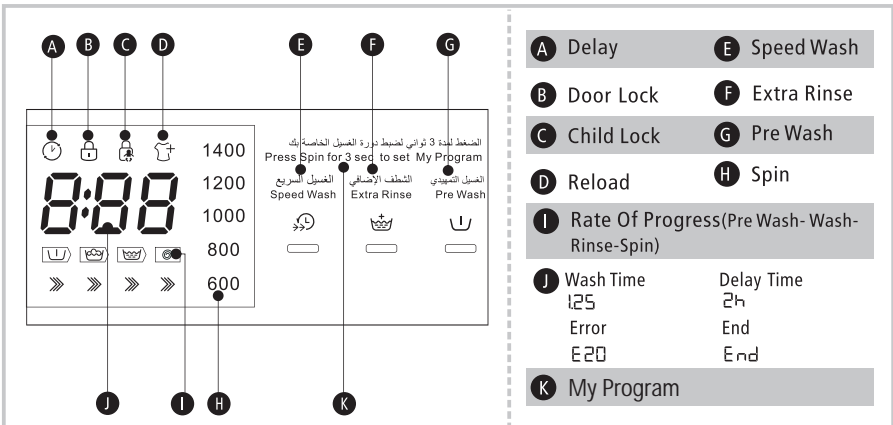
A B C D

1400
1200
1000
800
600

E F G

الضغط لمدة 3 ثواني لضبط دورة الغسيل الخاصة بك
Press Spin for 3 sec to set My Program

الغسيل السريع
Speed Wash

الشطف الإضافي
Extra Rinse

الغسيل التمهيدي
Pre Wash

J I H K

A Delay
E Speed Wash
B Door Lock
F Extra Rinse
C Child Lock
G Pre Wash
D Reload
H Spin
I Rate Of Progress(Pre Wash- Wash- Rinse-Spin)
J Wash Time
Delay Time
1:25
2h
Error
End
E20
End
K My Program